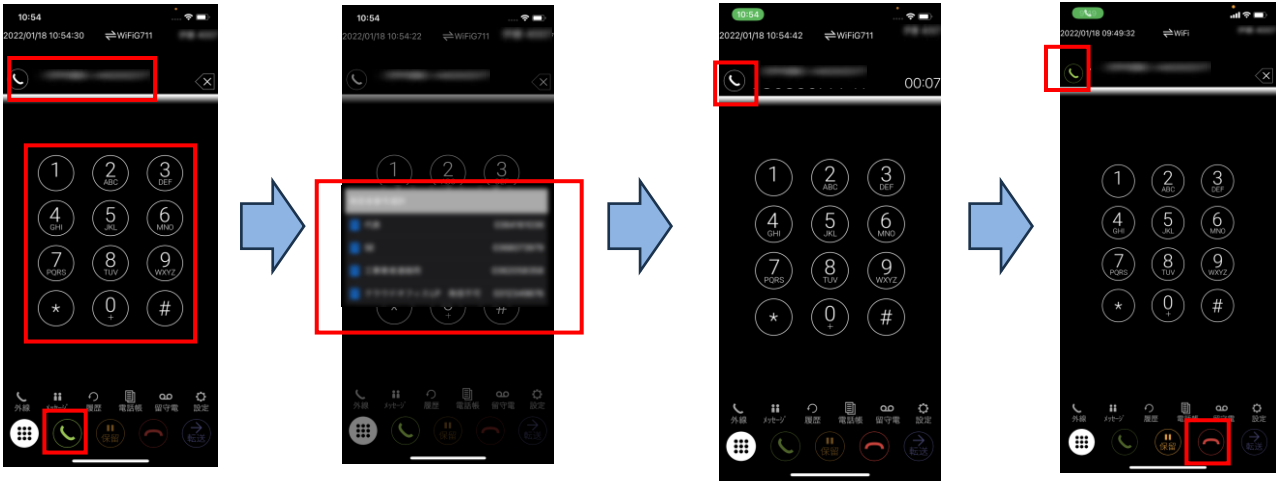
10:54
2022/01/18 10:54:30 WiFiG711

1
2 ABC
3 DEF
4 GHI
5 JKL
6 MNO
7 PQRS
8 TUV
9 WXYZ
*
0 +
#

外線 メッセージ 履歴 電話帳 留守電 設定

保留 転送

10:54
2022/01/18 10:54:22 WiFiG711

1 2 3

外線 メッセージ 履歴 電話帳 留守電 設定

保留 転送

10:54
2022/01/18 10:54:42 WiFiG711

00:07

1
2 ABC
3 DEF
4 GHI
5 JKL
6 MNO
7 PQRS
8 TUV
9 WXYZ
*
0 +
#

外線 メッセージ 履歴 電話帳 留守電 設定

保留 転送

2022/01/18 09:49:32 WiFi

1
2 ABC
3 DEF
4 GHI
5 JKL
6 MNO
7 PQRS
8 TUV
9 WXYZ
*
0 +
#

外線 メッセージ 履歴 電話帳 留守電 設定

保留 転送